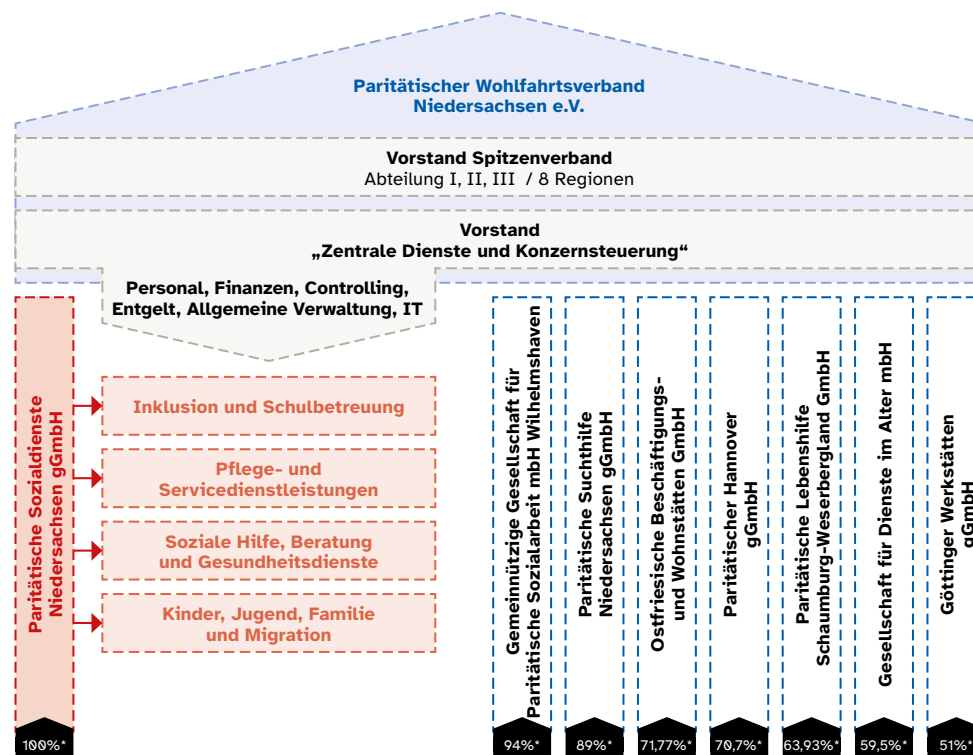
Paritätischer Wohlfahrtsverband Niedersachsen e.V.

Vorstand Spitzenverband
Abteilung I, II, III / 8 Regionen

Vorstand
„Zentrale Dienste und Konzernsteuerung“

Personal, Finanzen, Controlling, Entgelt, Allgemeine Verwaltung, IT

Paritätische Sozialdienste Niedersachsen gGmbH

Inklusion und Schulbetreuung

Pflege- und Servicedienstleistungen

Soziale Hilfe, Beratung und Gesundheitsdienste

Kinder, Jugend, Familie und Migration

Gemeinnützige Gesellschaft für Paritätische Sozialarbeit mbH Wilhelmshaven

Paritätische Suchthilfe Niedersachsen gGmbH

Ostfriesische Beschäftigungs- und Wohnstätten GmbH

Paritätischer Hannover gGmbH

Paritätische Lebenshilfe Schaumburg-Weserbergland GmbH

Gesellschaft für Dienste im Alter mbH

Göttinger Werkstätten gGmbH

100%*

94%*

89%*

71,77%*

70,7%*

63,93%*

59,5%*

51%*